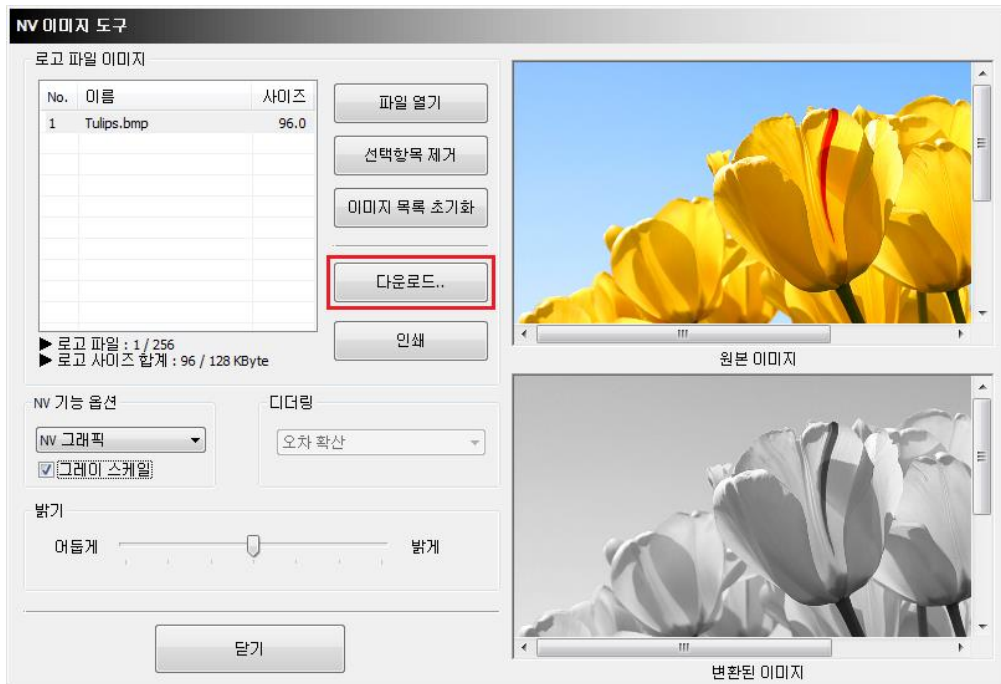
NV 이미지 도구

로고 파일 이미지

| No. | 이름 | 사이즈 |
|---|---|---|
| 1 | Tulips.bmp | 96.0 |

파일 열기

선택항목 제거

이미지 목록 초기화

다운로드..

인쇄

▶ 로고 파일 : 1 / 256
▶ 로고 사이즈 합계 : 96 / 128 KByte

원본 이미지

NV 기능 옵션

NV 그래픽

☑ 그레이 스케일

디더링

오차 확산

밝기

어둡게

밝게

닫기

변환된 이미지